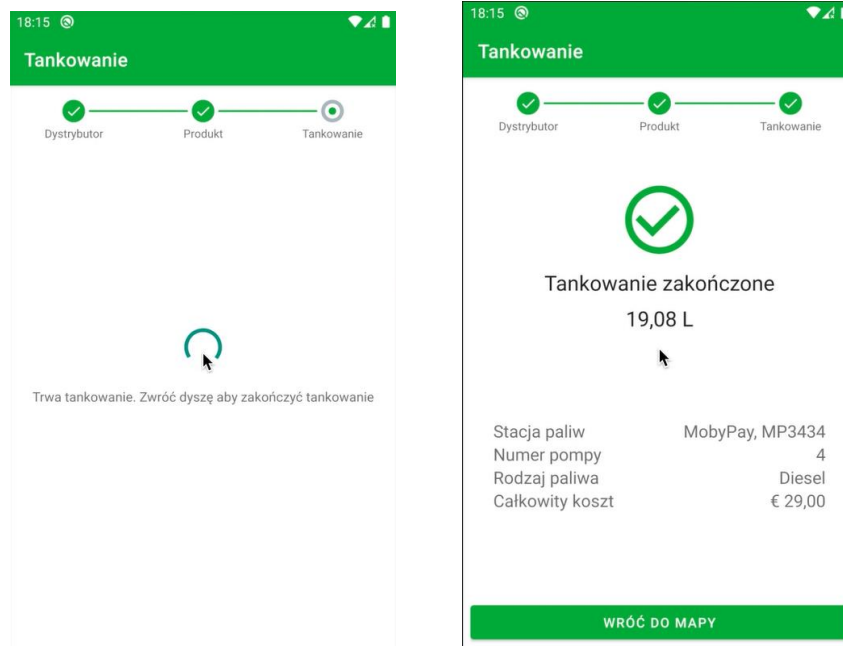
18:15

Tankowanie

Dystrybutor Produkt Tankowanie

Trwa tankowanie. Zwróć dyszę aby zakończyć tankowanie

18:15

Tankowanie

Dystrybutor Produkt Tankowanie

Tankowanie zakończone

19,08 L

| | |
|---|---|
| Stacja paliw | MobyPay, MP3434 |
| Numer pompy | 4 |
| Rodzaj paliwa | Diesel |
| Całkowity koszt | € 29,00 |

WRÓĆ DO MAPY